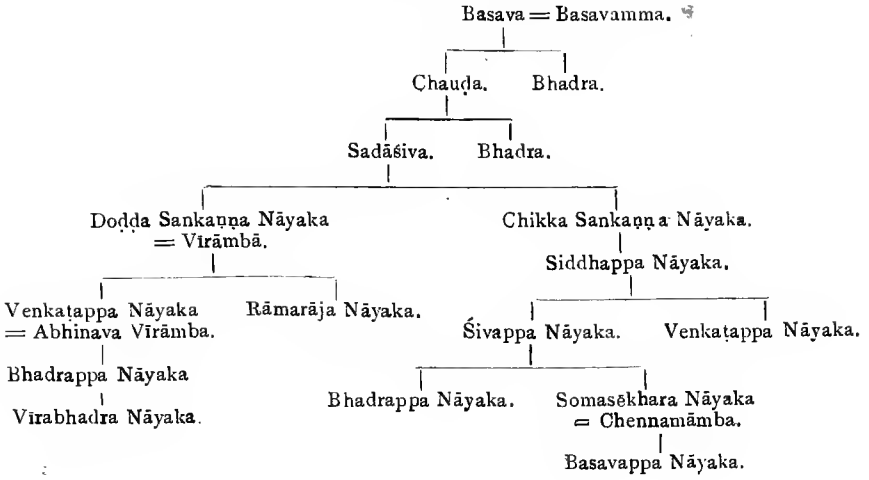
Basava = Basavamma.

Chauḍa. Bhadra.

Sadāśiva. Bhadra.

Doḍḍa Sankaṇṇa Nāyaka = Vīrāmbā.

Chikka Sankaṇṇa Nāyaka.

Siddhappa Nāyaka.

Venkaṭappa Nāyaka = Abhinava Vīrāmba.

Rāmarāja Nāyaka.

Śivappa Nāyaka.

Venkaṭappa Nāyaka.

Bhadrappa Nāyaka

Vīrabhadra Nāyaka.

Bhadrappa Nāyaka.

Somasēkhara Nāyaka = Chennamāmba.

Basavappa Nāyaka.